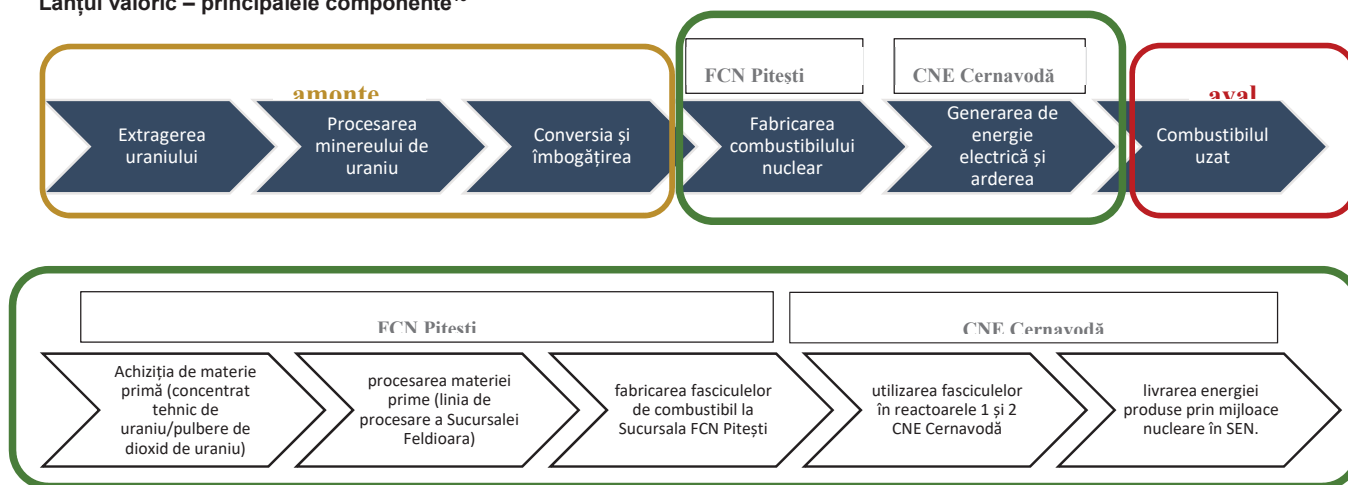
Lanțul valoric – principalele componente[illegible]

amonte

FCN Pitești

CNE Cernavodă

aval

Extragerea uraniului

Procesarea minereului de uraniu

Conversia și îmbogățirea

Fabricarea combustibilului nuclear

Generarea de energie electrică și arderea

Combustibilul uzat

FCN Pitești

CNE Cernavodă

Achiziția de materie primă (concentrat tehnic de uraniu/pulbere de dioxid de uraniu)

procesarea materiei prime (linia de procesare a Sucursalei Feldioara)

fabricarea fasciculelor de combustibil la Sucursala FCN Pitești

utilizarea fasciculelor în reactoarele 1 și 2 CNE Cernavodă

livrarea energiei produse prin mijloace nucleare în SEN.